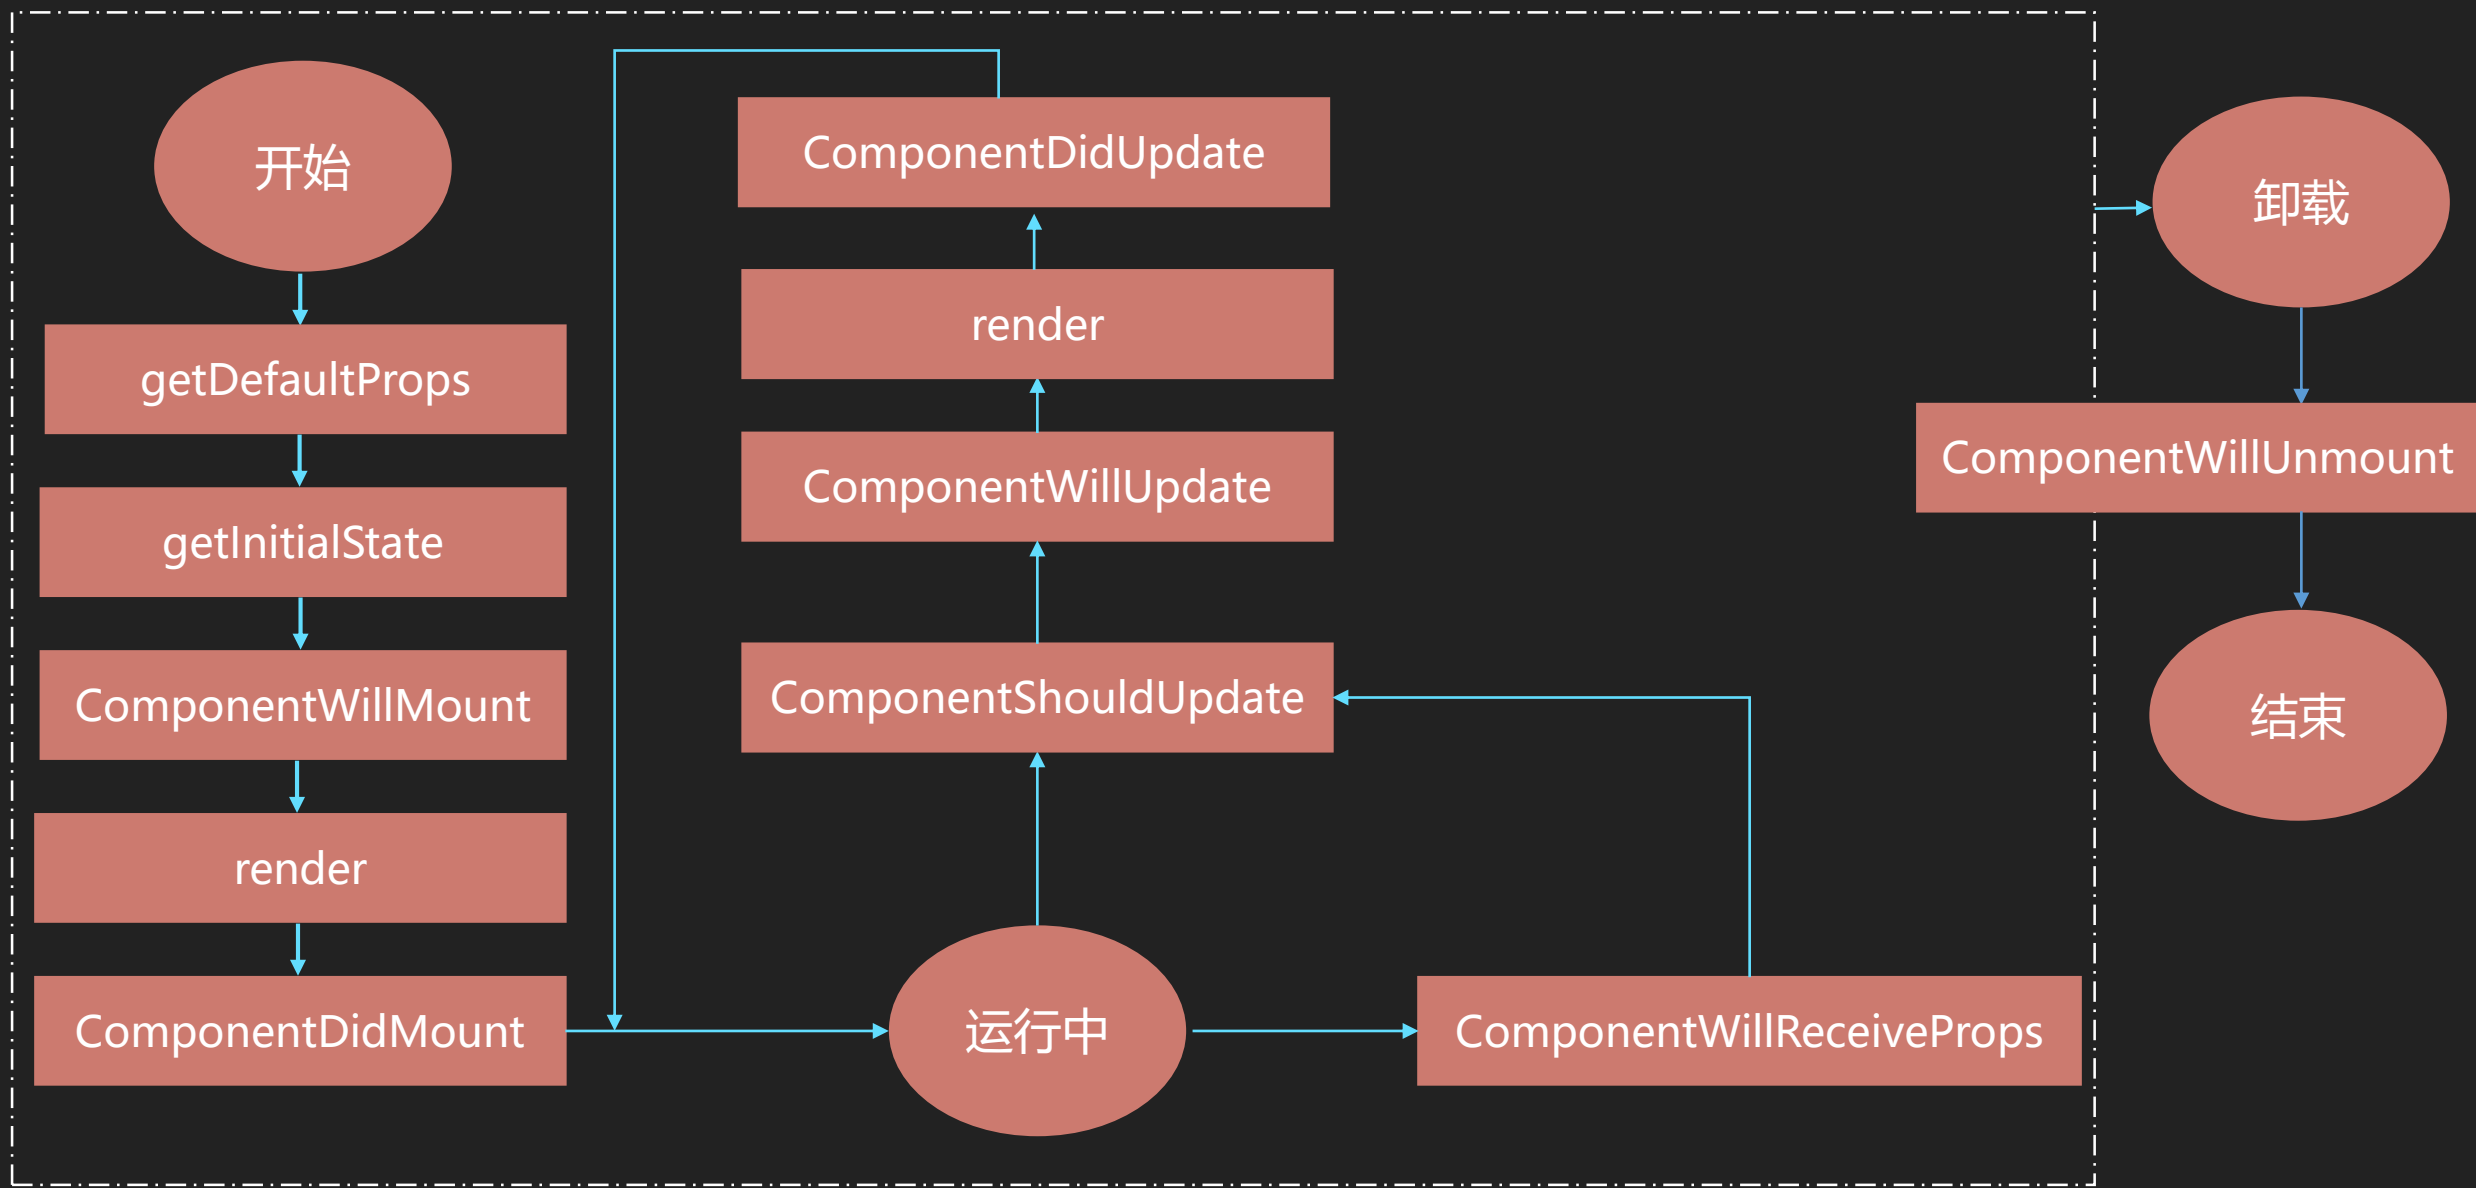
开始

getDefaultProps

getInitialState

ComponentWillMount

render

ComponentDidMount

ComponentDidUpdate

render

ComponentWillUpdate

ComponentShouldUpdate

运行中

ComponentWillReceiveProps

卸载

ComponentWillUnmount

结束